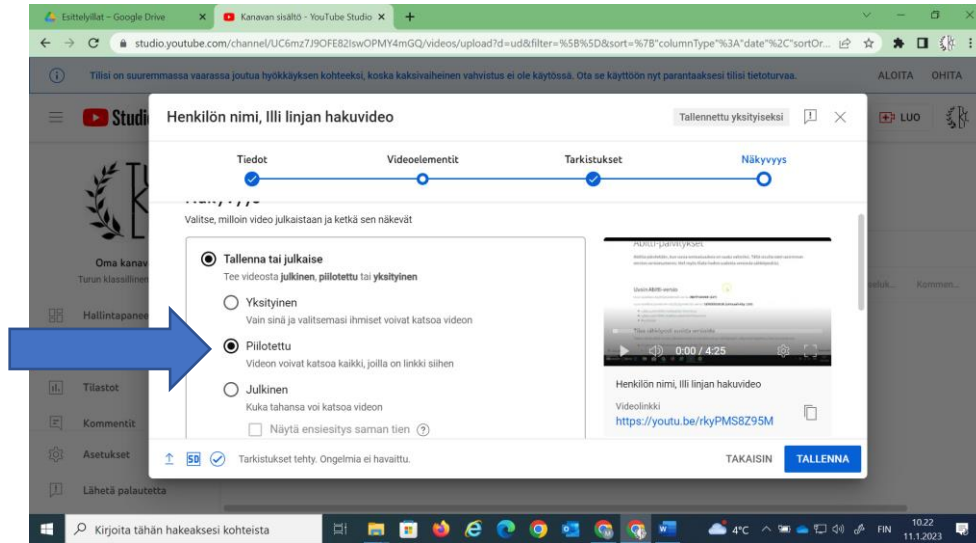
Esittelyillat - Google Drive

Kanavan sisältö - YouTube Studio

studio.youtube.com/channel/UC6mz7J9OFE82lswOPMY4mGQ/videos/upload?d=ud&filter=%5B%5D&sort=%7B"columnType"%3A"date"%2C"sortOr...

Tilisi on suuremmassa vaarassa joutua hyökkäyksen kohteeksi, koska kaksivaiheinen vahvistus ei ole käytössä. Ota se käyttöön nyt parantaaksesi tilisi tietoturvaa.

ALOITA OHITA

Studio

LUO

Oma kanava
Turun klassillinen

Hallintapaneeli

Tilastot

Kommentit

Asetukset

Lähetä palautetta

Henkilön nimi, Illi linjan hakuvideo

Tallennettu yksityiseksi

Tiedot

Videoelementit

Tarkistukset

Näkyvyys

Valitse, milloin video julkaistaan ja ketkä sen näkevät

Tallenna tai julkaise

Tee videosta **julkinen**, **piilotettu** tai **yksityinen**

Yksityinen

Vain sinä ja valitsemasi ihmiset voivat katsoa videon

Piilotettu

Videon voivat katsoa kaikki, joilla on linkki siihen

Julkinen

Kuka tahansa voi katsoa videon

Näytä ensiesitys saman tien

Abitti-päivitykset

0:00 / 4:25

Henkilön nimi, Illi linjan hakuvideo

Videolinkki

https://youtu.be/rkyPMS8Z95M

Tarkistukset tehty. Ongelmia ei havaittu.

TAKAISIN

TALLENNA

Kommen...

Kirjoita tähän hakeaksesi kohteista

4°C

FIN

10.22
11.1.2023